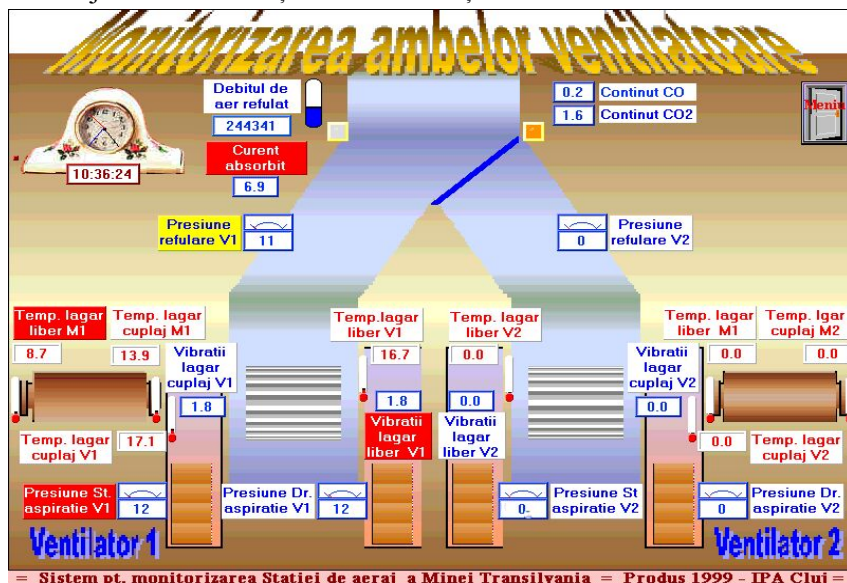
Monitorizarea ambelor ventilatoare

Debitul de aer refulat
244341

0.2 Continut CO
1.6 Continut CO2

Meniu

10:36:24

Curent absorbit
6.9

Presiune refulare V1
11

Presiune refulare V2
0

Temp. lagar liber M1
8.7

Temp. lagar cuplaj M1
13.9

Vibratii lagar cuplaj V1
1.8

Temp.lagar liber V1
16.7

Temp. lagar liber V2
0.0

Vibratii lagar cuplaj V2
0.0

Temp. lagar liber M1
0.0

Temp. lgar cuplaj M2
0.0

1.8
0.0

Temp. lagar cuplaj V1
17.1

Vibratii lagar liber V1

Vibratii lagar liber V2

0.0
Temp. lagar cuplaj V2

Presiune St. aspiratie V1
12

Presiune Dr. aspiratie V1
12

0-
Presiune St aspiratie V2

0
Presiune Dr. aspiratie V2

Ventilator 1

Ventilator 2

= Sistem pt. monitorizarea Statiei de aerai a Minei Transilvania = Produs 1999 - IPA Cluj =